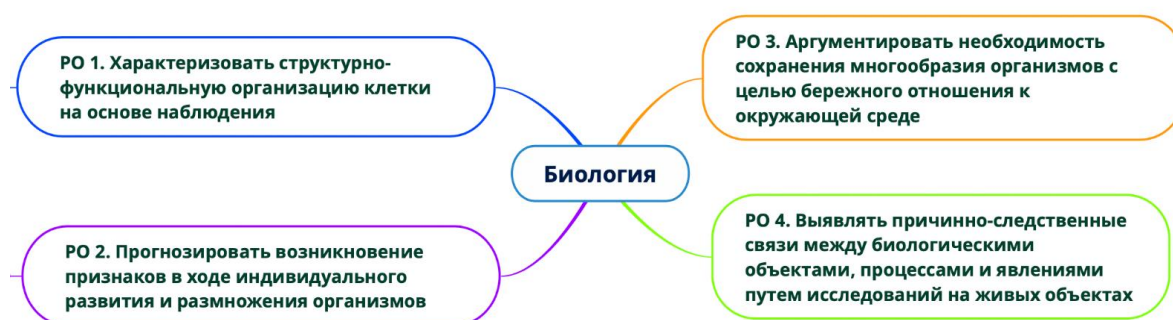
РО 1. Характеризовать структурно-функциональную организацию клетки на основе наблюдения

РО 3. Аргументировать необходимость сохранения многообразия организмов с целью бережного отношения к окружающей среде

Биология

РО 2. Прогнозировать возникновение признаков в ходе индивидуального развития и размножения организмов

РО 4. Выявлять причинно-следственные связи между биологическими объектами, процессами и явлениями путем исследований на живых объектах